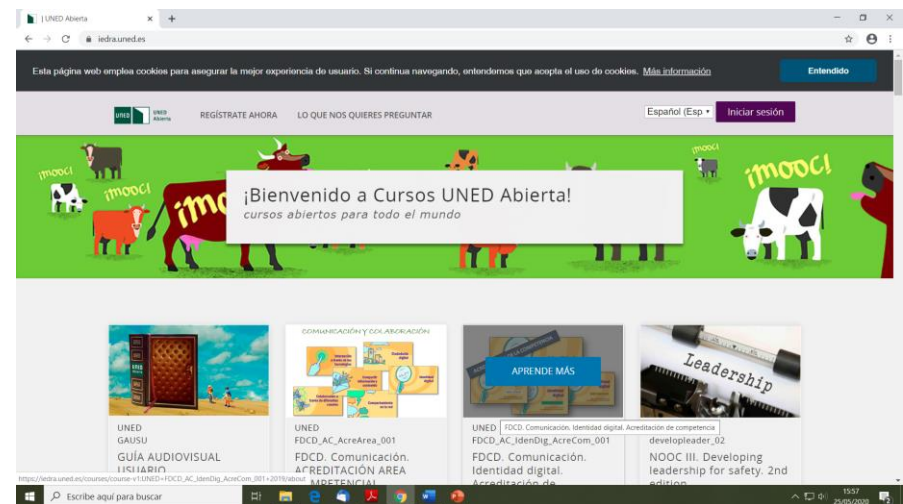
| UNED Abierta
iedra.uned.es

Esta página web emplea cookies para asegurar la mejor experiencia de usuario. Si continua navegando, entendemos que acepta el uso de cookies. Más información

Entendido

UNED Abierta
REGÍSTRATE AHORA
LO QUE NOS QUIERES PREGUNTAR
Español (Esp
Iniciar sesión

¡mooc! ¡mooc! ¡mooc! ¡mooc! ¡mooc!

¡Bienvenido a Cursos UNED Abierta!
cursos abiertos para todo el mundo

COMUNICACIÓN Y COLABORACIÓN

APRENDE MÁS

Leadership

UNED
GAUSU
GUÍA AUDIOVISUAL USUARIO

UNED
FDCD_AC_AcreArea_001
FDCD. Comunicación. ACREDITACIÓN AREA COMPETENCIAL

UNED
FDCD_AC_IdenDig_AcreCom_001
FDCD. Comunicación. Identidad digital. Acreditación de

FDCD. Comunicación. Identidad digital. Acreditación de competencia

developleader_02
NOOC III. Developing leadership for safety. 2nd edition

https://iedra.uned.es/courses/course-v1:UNED+FDCD_AC_IdenDig_AcreCom_001+2019/about

Escribe aquí para buscar
15:57
25/05/2020